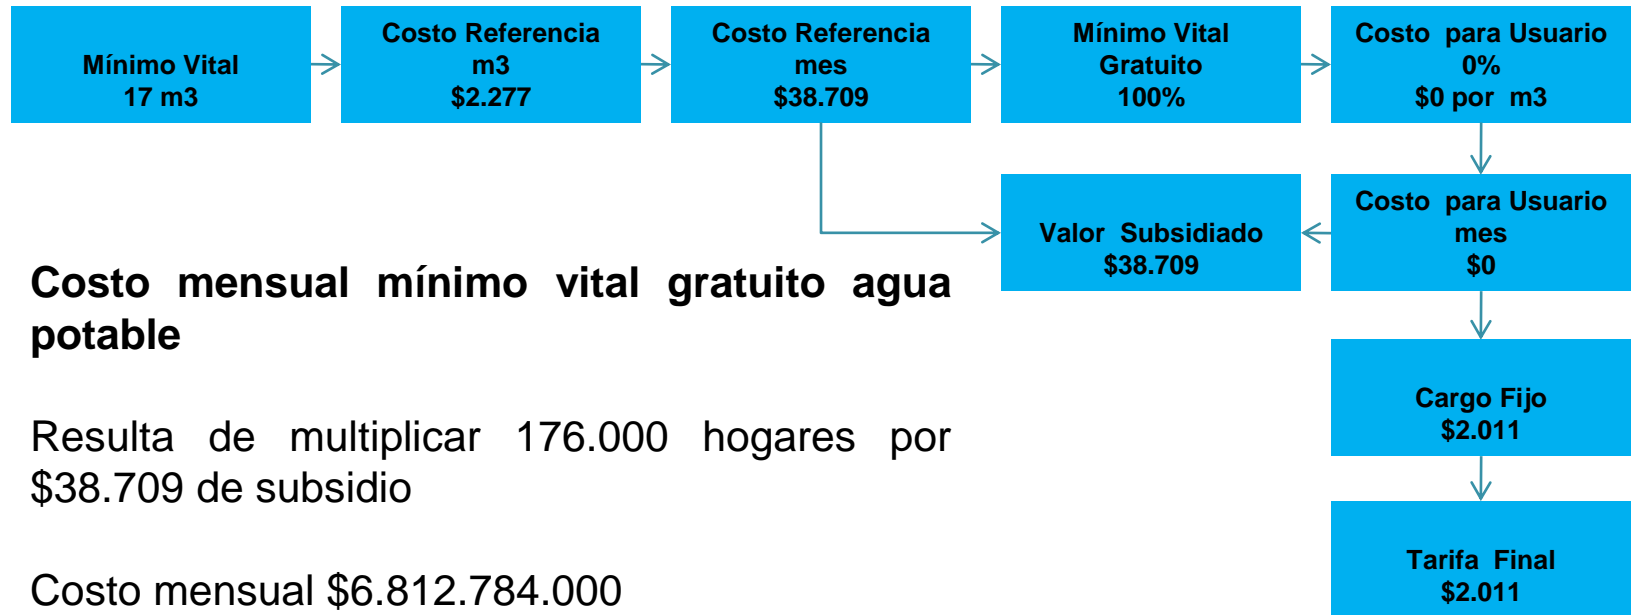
Mínimo Vital
17 m3

Costo Referencia
m3
$2.277

Costo Referencia
mes
$38.709

Mínimo Vital
Gratuito
100%

Costo para Usuario
0%
$0 por m3

Costo para Usuario
mes
$0

Valor Subsidiado
$38.709

Cargo Fijo
$2.011

Tarifa Final
$2.011

**Costo mensual mínimo vital gratuito agua potable**

Resulta de multiplicar 176.000 hogares por $38.709 de subsidio

Costo mensual $6.812.784.000